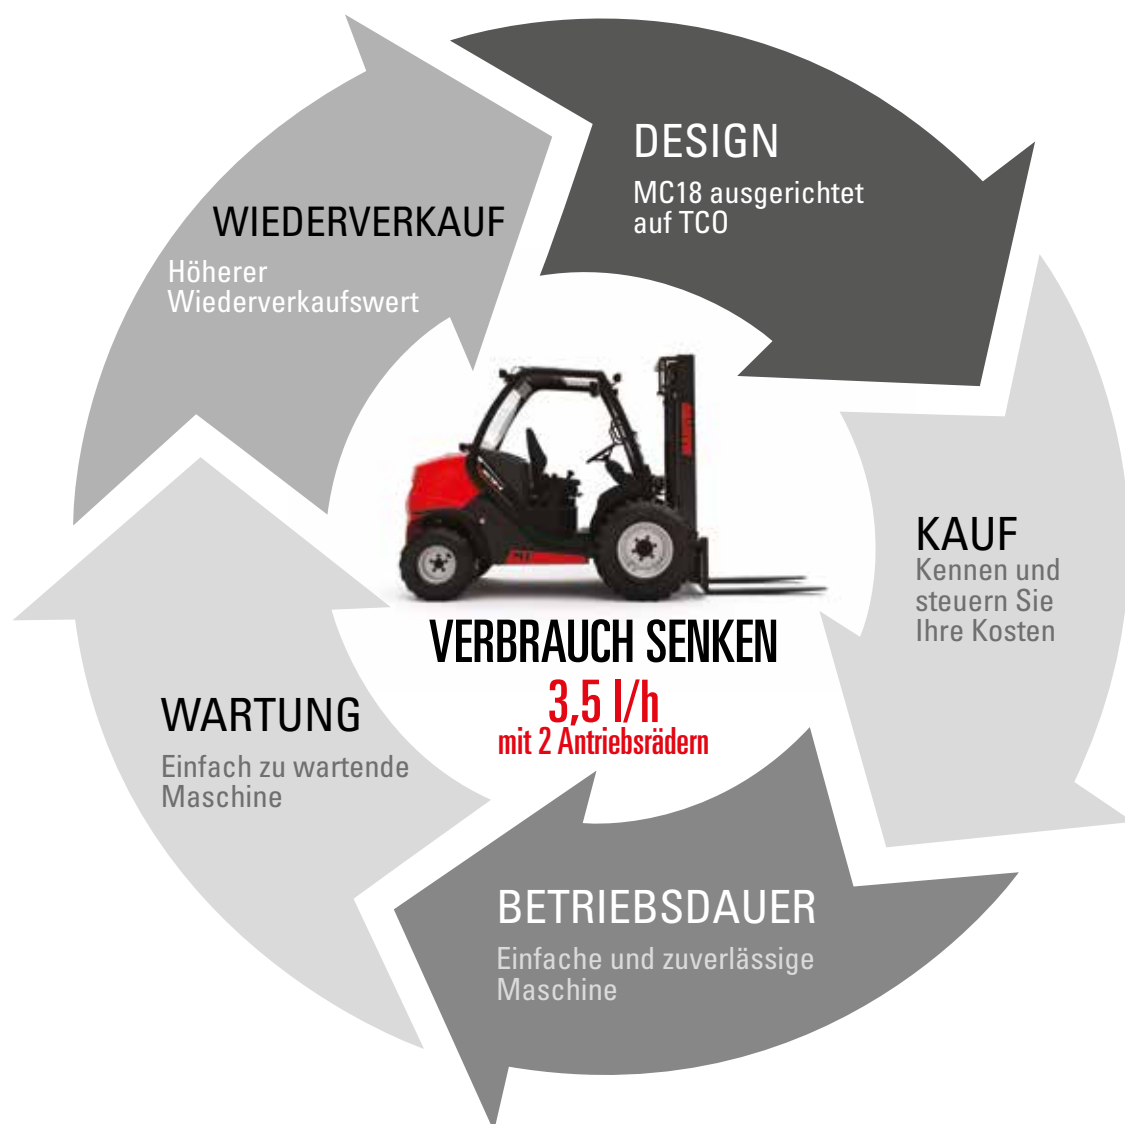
DESIGN
MC18 ausgerichtet auf TCO

KAUF
Kennen und steuern Sie Ihre Kosten

BETRIEBSDAUER
Einfache und zuverlässige Maschine

WARTUNG
Einfach zu wartende Maschine

WIEDERVERKAUF
Höherer Wiederverkaufswert

VERBRAUCH SENKEN
3,5 l/h
mit 2 Antriebsrädern